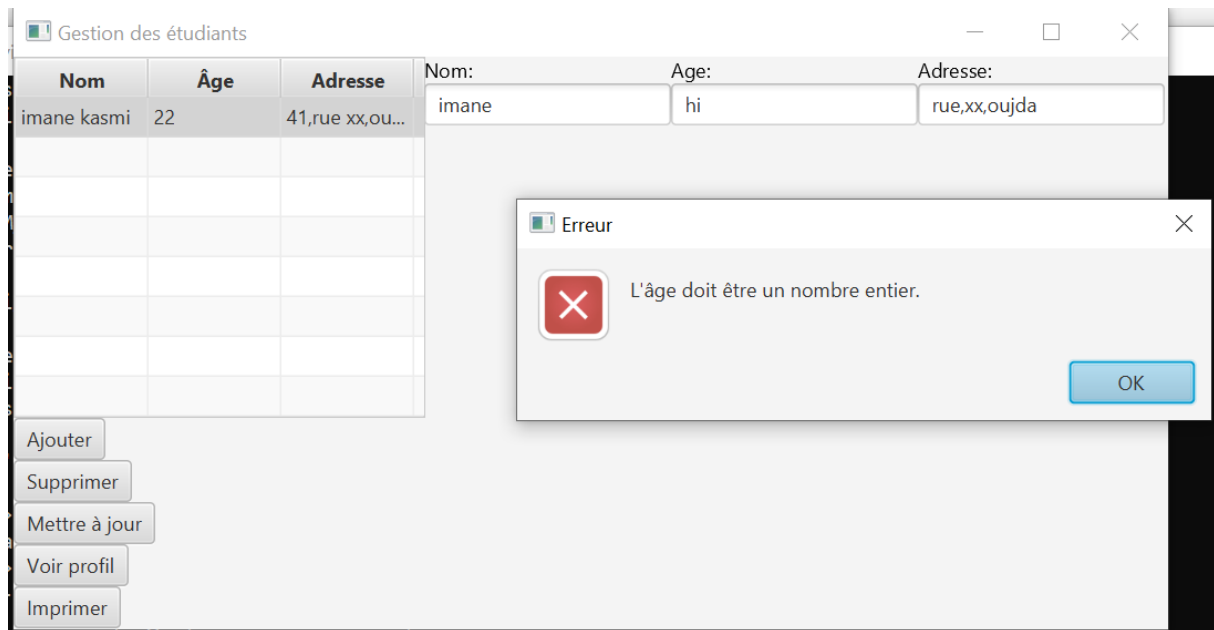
Gestion des étudiants

| Nom | Âge | Adresse |
|---|---|---|
| imane kasmi | 22 | 41,rue xx,ou... |

Nom: imane
Age: hi
Adresse: rue,xx,oujda

Erreur

L'âge doit être un nombre entier.

OK

Ajouter
Supprimer
Mettre à jour
Voir profil
Imprimer